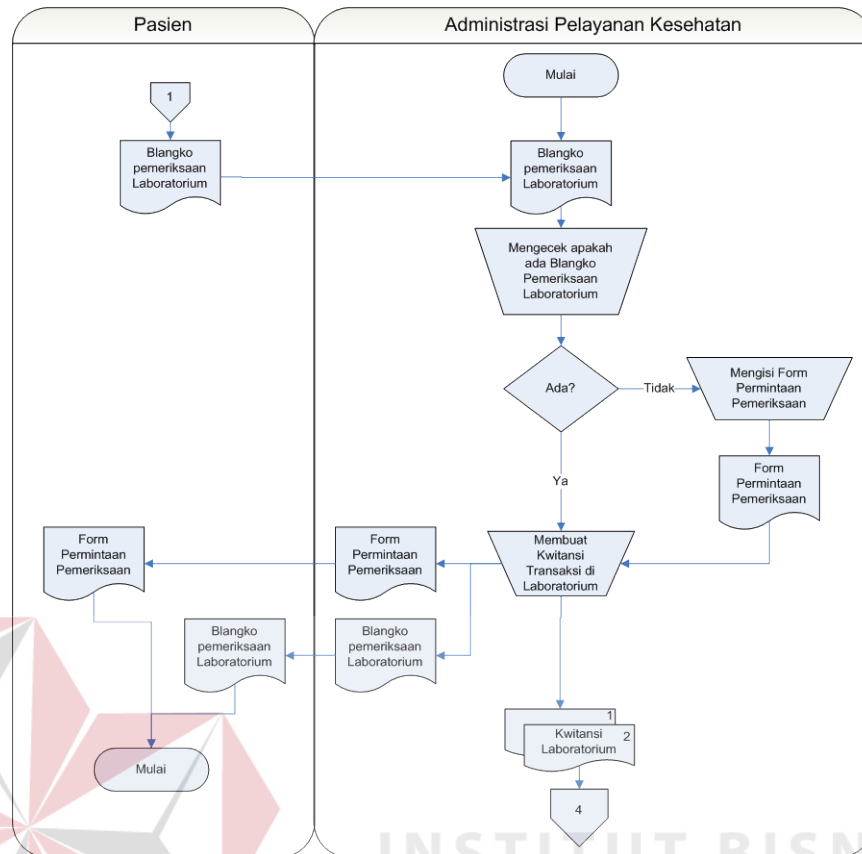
Pasien

Administrasi Pelayanan Kesehatan

1

Blangko pemeriksaan Laboratorium

Mulai

Blangko pemeriksaan Laboratorium

Mengecek apakah ada Blangko Pemeriksaan Laboratorium

Ada?

Tidak

Mengisi Form Permintaan Pemeriksaan

Form Permintaan Pemeriksaan

Ya

Form Permintaan Pemeriksaan

Form Permintaan Pemeriksaan

Membuat Kwitansi Transaksi di Laboratorium

Blangko pemeriksaan Laboratorium

Blangko pemeriksaan Laboratorium

1

Kwitansi Laboratorium

2

Mulai

4

INSTITUT BISN